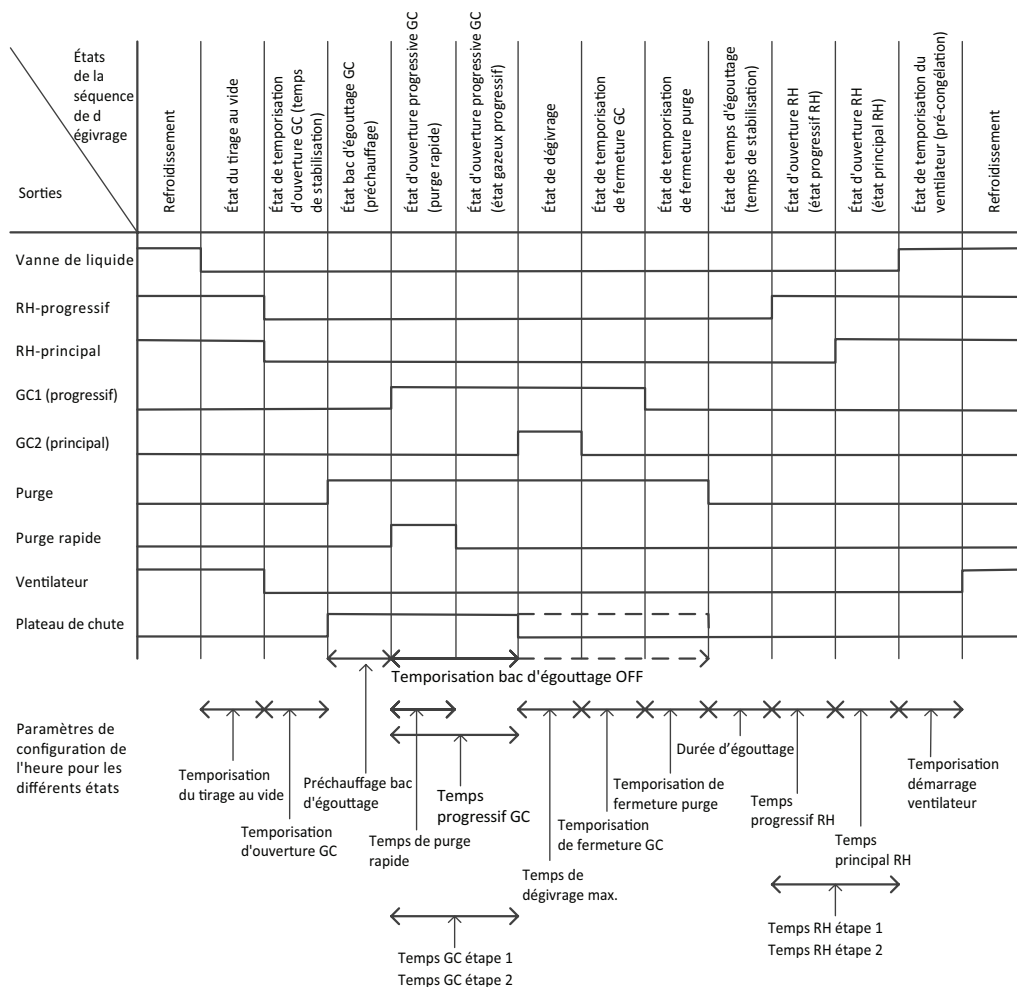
États de la séquence de d égivrage

Sorties

Refroidissement

État du tirage au vide

État de temporisation d'ouverture GC (temps de stabilisation)

État bac d'égouttage GC (préchauffage)

État d'ouverture progressive GC (purge rapide)

État d'ouverture progressive GC (état gazeux progressif)

État de dégivrage

État de temporisation de fermeture GC

État de temporisation de fermeture purge

État de temps d'égouttage (temps de stabilisation)

État d'ouverture RH (état progressif RH)

État d'ouverture RH (état principal RH)

État de temporisation du ventilateur (pré-congélation)

Refroidissement

Vanne de liquide

RH-progressif

RH-principal

GC1 (progressif)

GC2 (principal)

Purge

Purge rapide

Ventilateur

Plateau de chute

Temporisation bac d'égouttage OFF

Paramètres de configuration de l'heure pour les différents états

Temporisation du tirage au vide

Temporisation d'ouverture GC

Préchauffage bac d'égouttage

Temps de purge rapide

Temps progressif GC

Temps de dégivrage max.

Temporisation de fermeture GC

Temporisation de fermeture purge

Durée d'égouttage

Temps progressif RH

Temps principal RH

Temporisation démarrage ventilateur

Temps GC étape 1
Temps GC étape 2

Temps RH étape 1
Temps RH étape 2